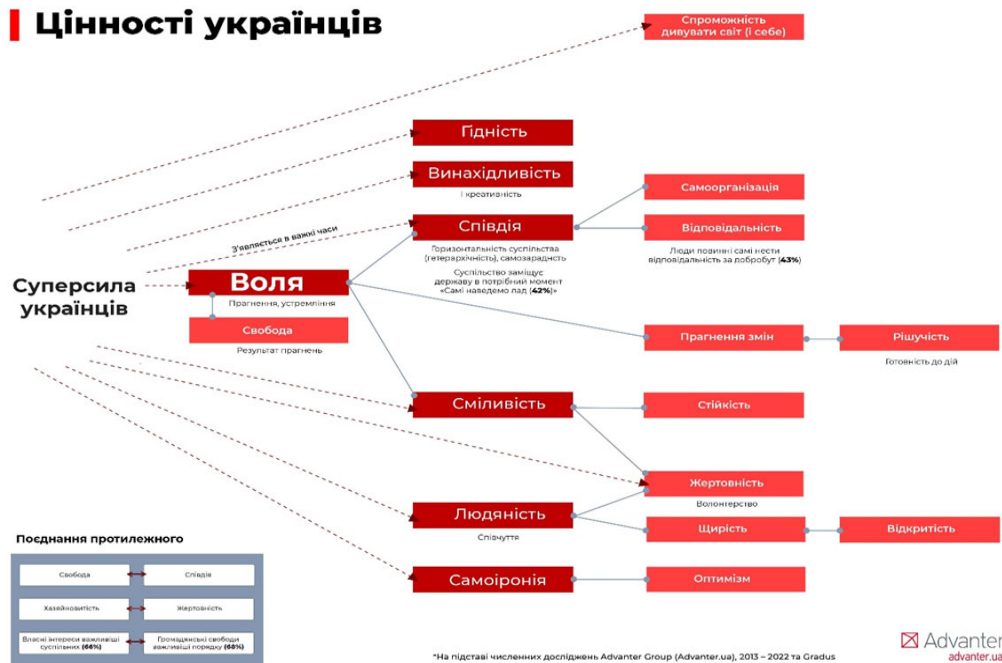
Цінності українців

Спроможність дивувати світ (і себе)

Гідність

Винахідливість

і креативність

Співдія

Горизонтальність суспільства (гетерархічність), самозарадність

Суспільство заміщує державу в потрібний момент «Самі наведемо лад» (42%)

Самоорганізація

Відповідальність

Люди повинні самі нести відповідальність за добробут (43%)

З'являється в важкі часи

Суперсила українців

Воля

Прагнення, устремління

Свобода

Результат прагнень

Прагнення змін

Рішучість

Готовність до дій

Сміливість

Стійкість

Жертовність

Волонтерство

Людяність

Співчуття

Щирість

Відкритість

Самоіронія

Оптимізм

Поєднання протилежного

| | |
|---|---|
| Свобода | Співдія |
| Хазяйновитість | Жертовність |
| Власні інтереси важливіші суспільних (66%) | Громадянські свободи важливіші порядку (68%) |

*На підставі численних досліджень Advanter Group (Advanter.ua), 2013 – 2022 та Gradus

Advanter
advanter.ua